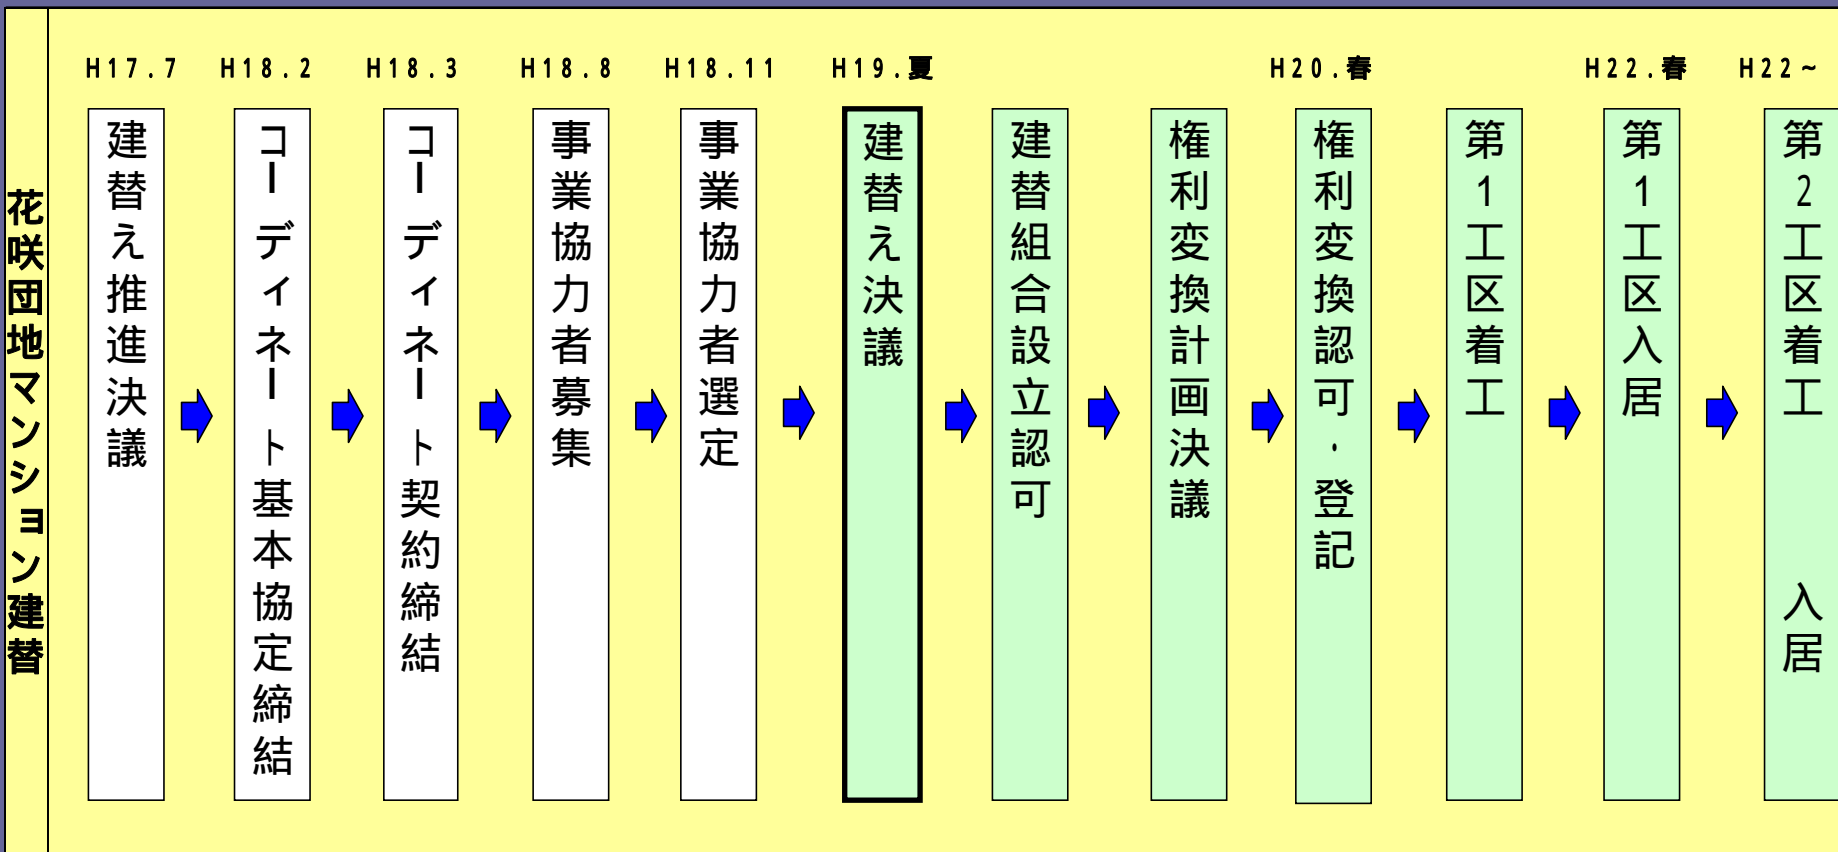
花咲団地マンション建替

H17.7 H18.2 H18.3 H18.8 H18.11 H19.夏 H20.春 H22.春 H22～

建替え推進決議

コーディネート基本協定締結

コーディネート契約締結

事業協力者募集

事業協力者選定

建替え決議

建替組合設立認可

権利変換計画決議

権利変換認可・登記

第1工区着工

第1工区入居

第2工区着工 入居